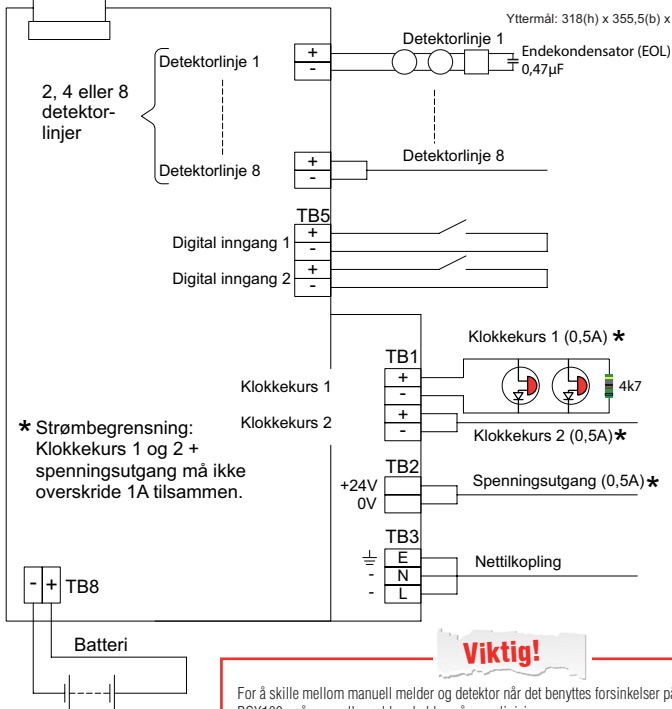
Yttermål: 318(h) x 355,5(b) x

Detektorlinje 1

Endekondensator (EOL) 0,47µF

Detektorlinje 1

2, 4 eller 8 detektorlinjer

Detektorlinje 8

Detektorlinje 8

+
-

+
-

TB5

Digital inngang 1

Digital inngang 2

+
-
+
-

Klokkekurs 1 (0,5A) *

TB1

Klokkekurs 1

Klokkekurs 2

+
-
+
-

4k7

Klokkekurs 2 (0,5A)*

* Strømbegrensning: Klokkekurs 1 og 2 + spenningsutgang må ikke overskride 1A tilsammen.

TB2

+24V
0V

Spenningsutgang (0,5A)*

TB3

E
N
L

Nettilkopling

- + TB8

Batteri

Viktig!

For å skille mellom manuell melder og detektor når det benyttes forsinkelser p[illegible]